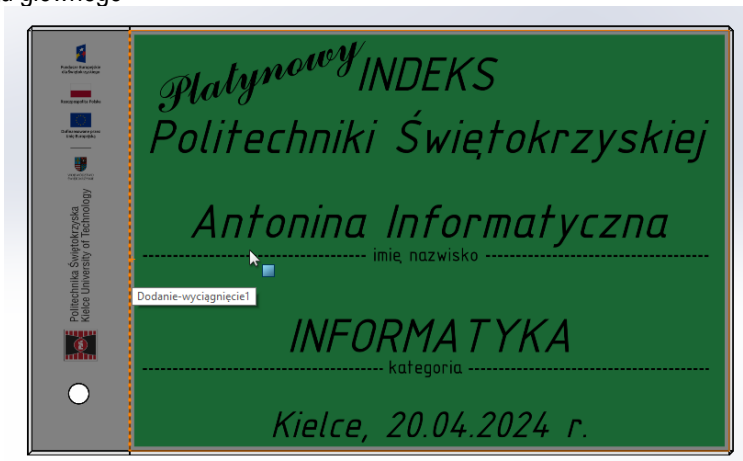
u głównego

Platynowy INDEKS
Politechniki Świętokrzyskiej

Antonina Informatyczna
imię nazwisko

Dodanie-wyciągnięcie1

INFORMATYKA
kategoria

Kielce, 20.04.2024 r.

Politechnika Świętokrzyska
Kielce University of Technology